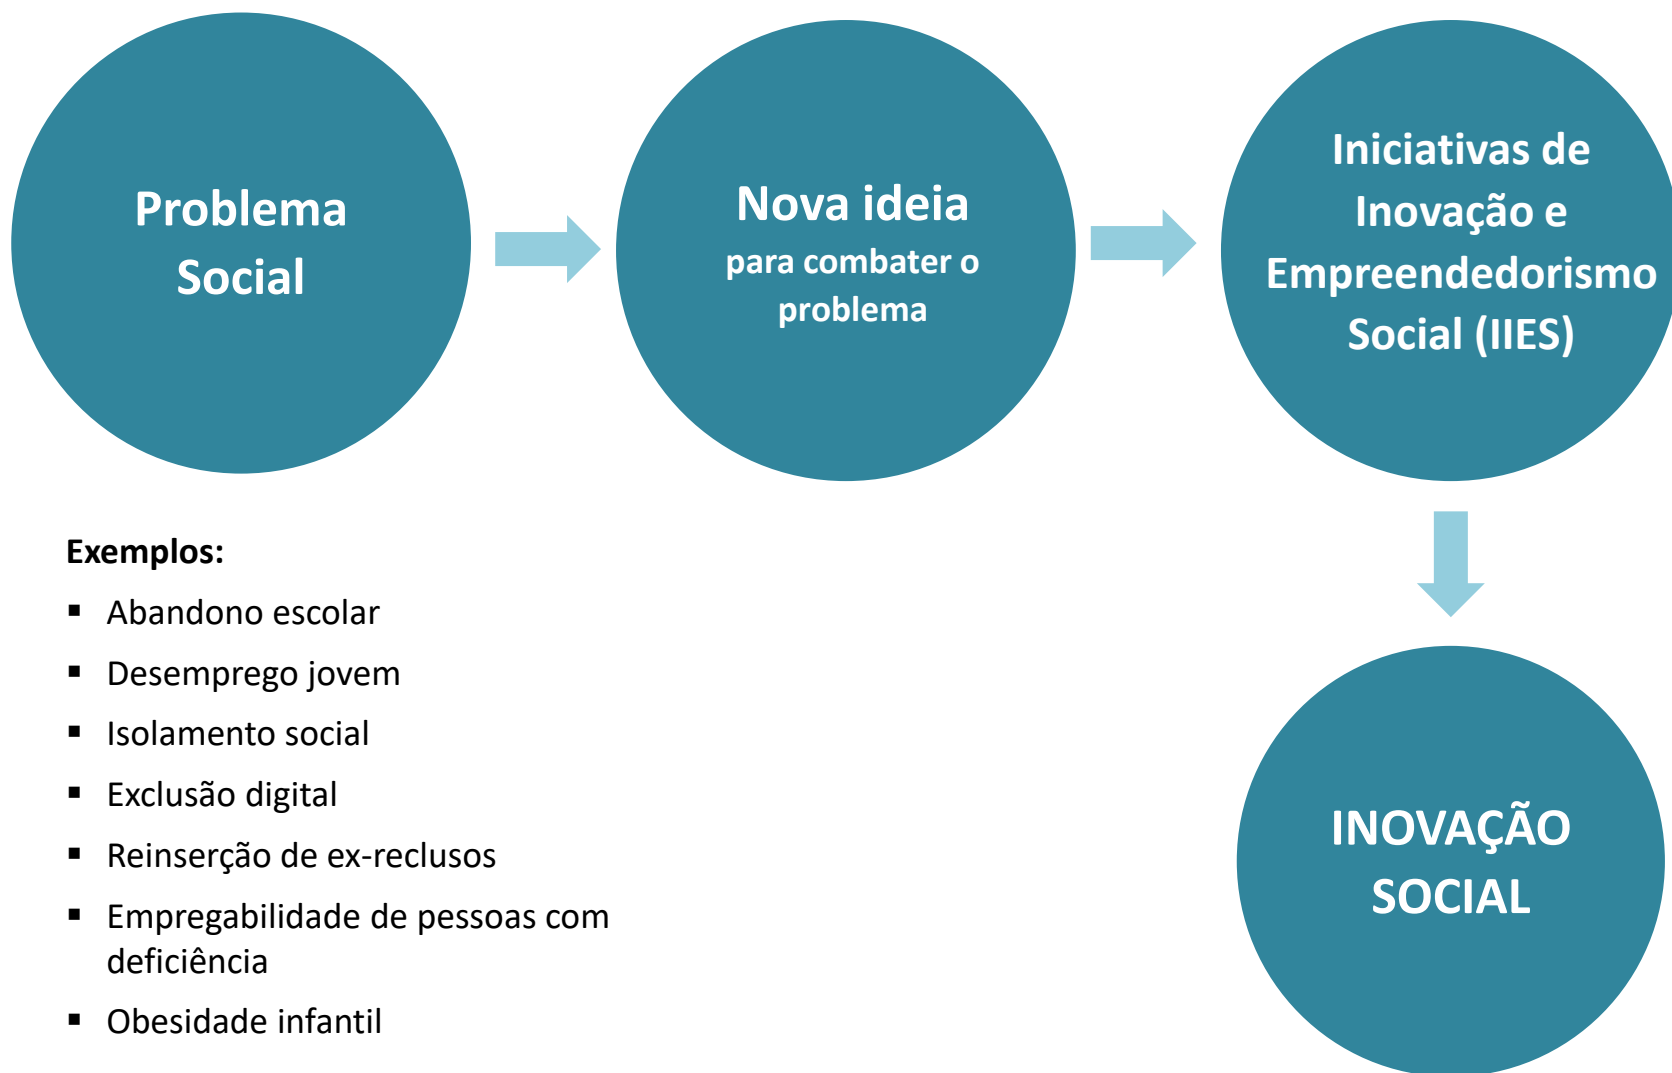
Problema Social

Nova ideia
para combater o problema

Iniciativas de Inovação e Empreendedorismo Social (IIES)

INOVAÇÃO SOCIAL

Exemplos:
▪ Abandono escolar
▪ Desemprego jovem
▪ Isolamento social
▪ Exclusão digital
▪ Reinserção de ex-reclusos
▪ Empregabilidade de pessoas com deficiência
▪ Obesidade infantil